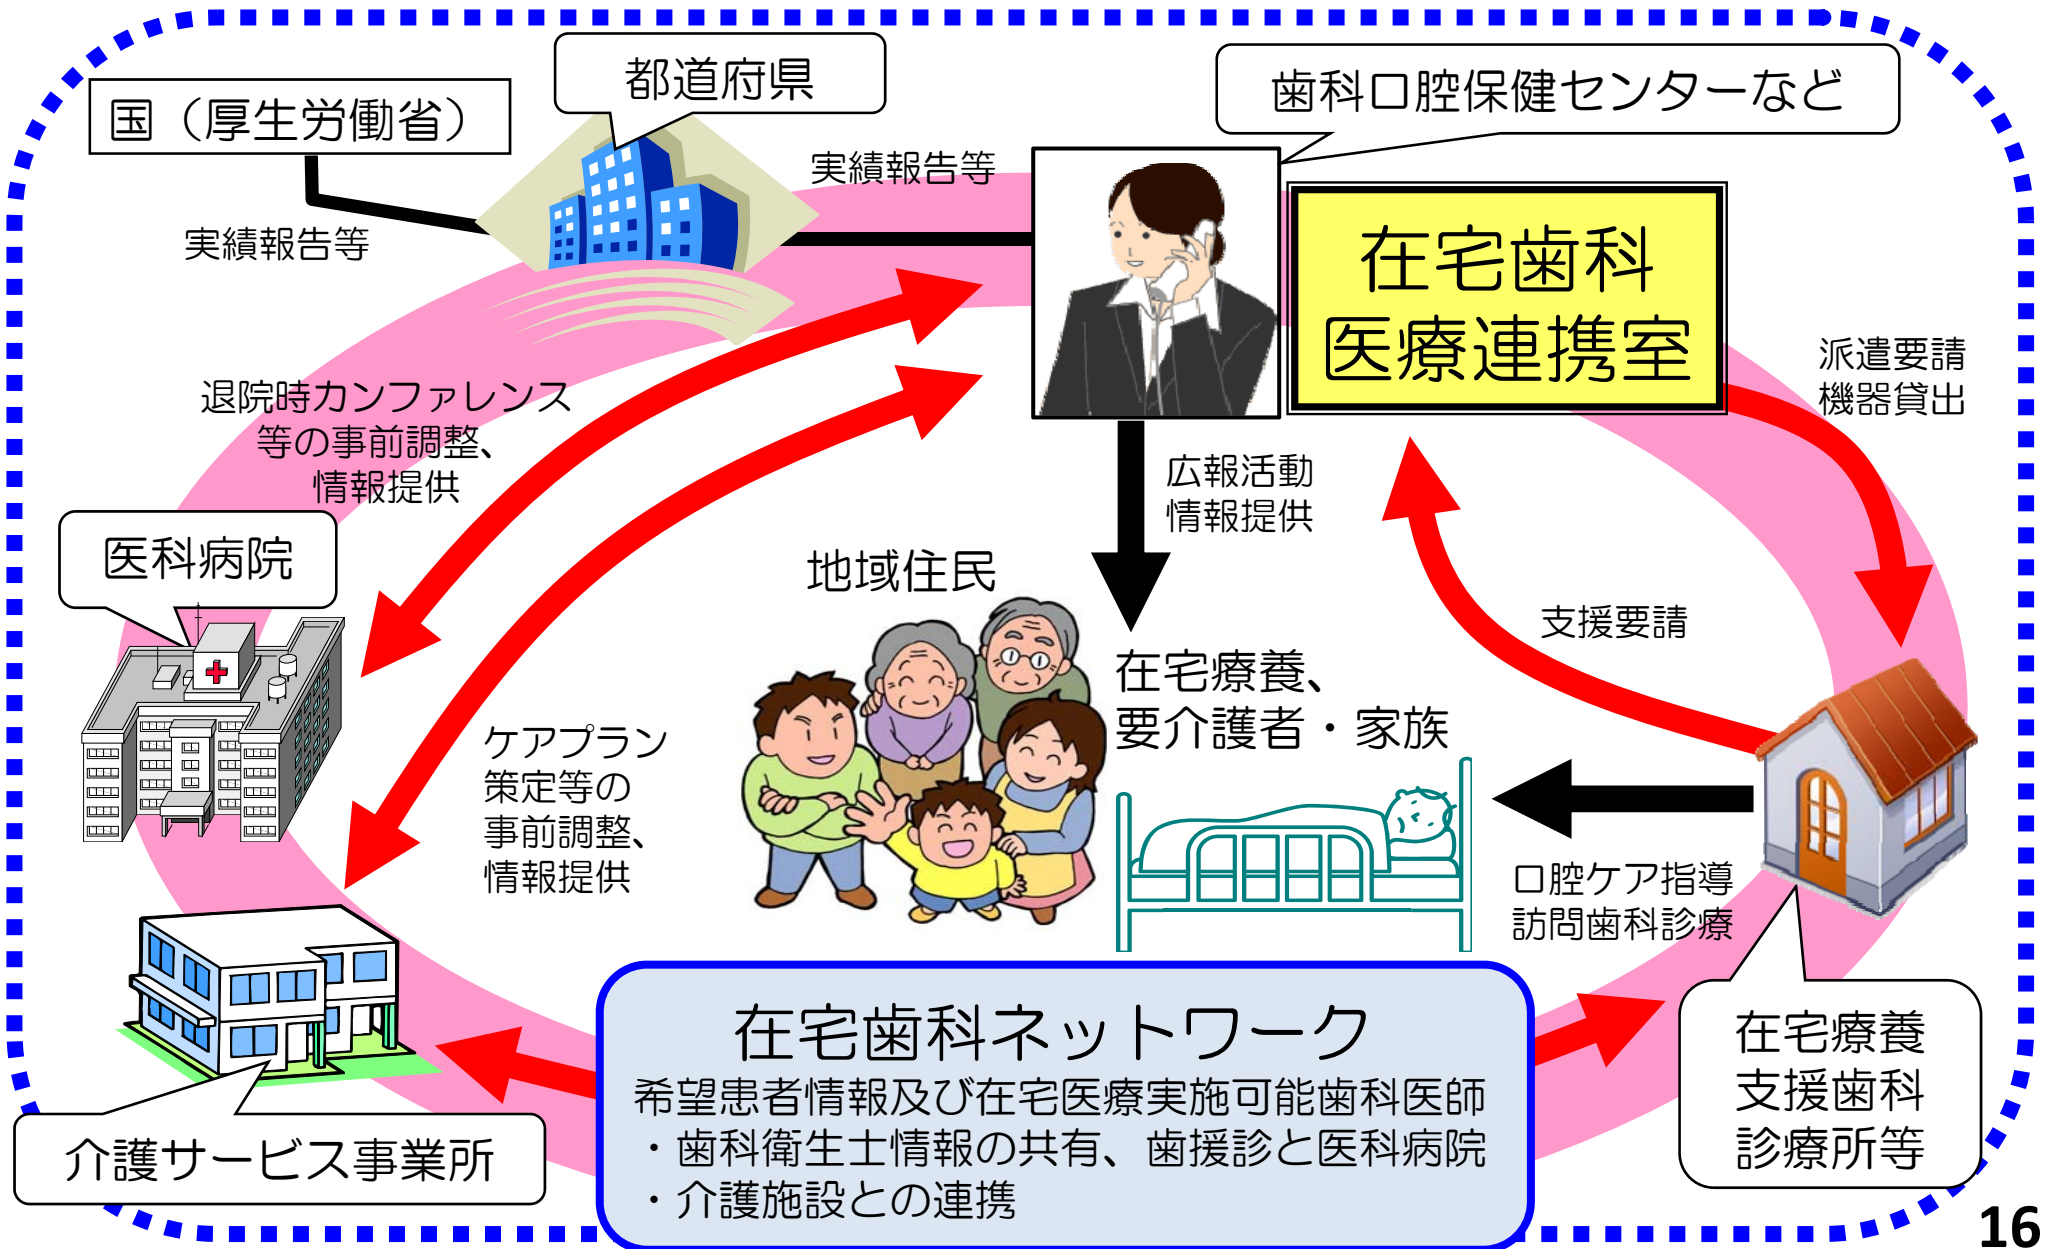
国（厚生労働省）

都道府県

歯科口腔保健センターなど

実績報告等

実績報告等

在宅歯科
医療連携室

派遣要請
機器貸出

退院時カンファレンス
等の事前調整、
情報提供

広報活動
情報提供

医科病院

地域住民

支援要請

在宅療養、
要介護者・家族

ケアプラン
策定等の
事前調整、
情報提供

口腔ケア指導
訪問歯科診療

在宅歯科ネットワーク
希望患者情報及び在宅医療実施可能歯科医師
・歯科衛生士情報の共有、歯援診と医科病院
・介護施設との連携

在宅療養
支援歯科
診療所等

介護サービス事業所

16